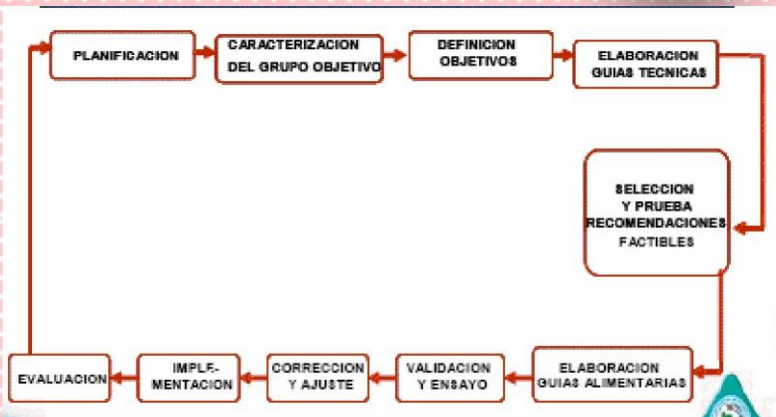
PLANIFICACION

CARACTERIZACION DEL GRUPO OBJETIVO

DEFINICION OBJETIVOS

ELABORACION GUIAS TECNICAS

SELECCION Y PRUEBA RECOMENDACIONES FACTIBLES

ELABORACION GUIAS ALIMENTARIAS

VALIDACION Y ENSAYO

CORRECCION Y AJUSTE

IMPLE-MENTACION

EVALUACION